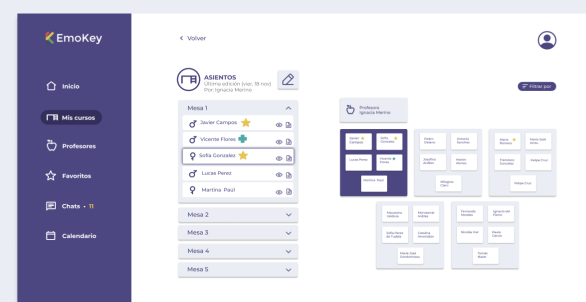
EmoKey

Inicio

Mis cursos

Profesores

Favoritos

Chats • 11

Calendario

< Volver

ASIENTOS
Última edición (sep. 18 nov)
Por: Ignacio Merino

Filtrar por

Mesa 1

Javier Campos

Vicente Flores

Sofia Gonzalez

Lucas Perez

Martina Paül

Mesa 2

Mesa 3

Mesa 4

Mesa 5

Profesora
Ignacia Merino

Javier Campos

Sofia Gonzalez

Lucas Perez

Vicente Flores

Martina Paül

Pablo Delano

Antonia Sanchez

Josefina Arriffes

Daniel Morales

Milagros Cruz

María Montes

María José Arriaz

Francisco González

Felipe Cruz

Felipe Cruz

Sebastian Jiménez

Montserrat Andrés

Sofía Pérez de Tudela

Catalina Villanueva

María José Contreras

Fernando Morales

Ignacio del Pierre

Nicolás Díaz

Paula Gómez

Daniel Ruiz